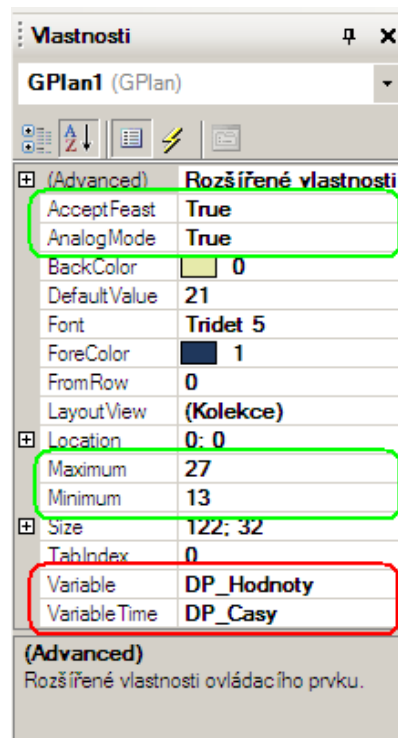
Vlastnosti

GPlan1 (GPlan)

| | |
|---|---|
| (Advanced) | Rozšířené vlastnosti |
| AcceptFeast | True |
| AnalogMode | True |
| BackColor | 0 |
| DefaultValue | 21 |
| Font | Tridet 5 |
| ForeColor | 1 |
| FromRow | 0 |
| LayoutView | (Kolekce) |
| Location | 0; 0 |
| Maximum | 27 |
| Minimum | 13 |
| Size | 122; 32 |
| TabIndex | 0 |
| Variable | DP_Hodnoty |
| VariableTime | DP_Casy |

(Advanced)
Rozšířené vlastnosti ovládacího prvku.